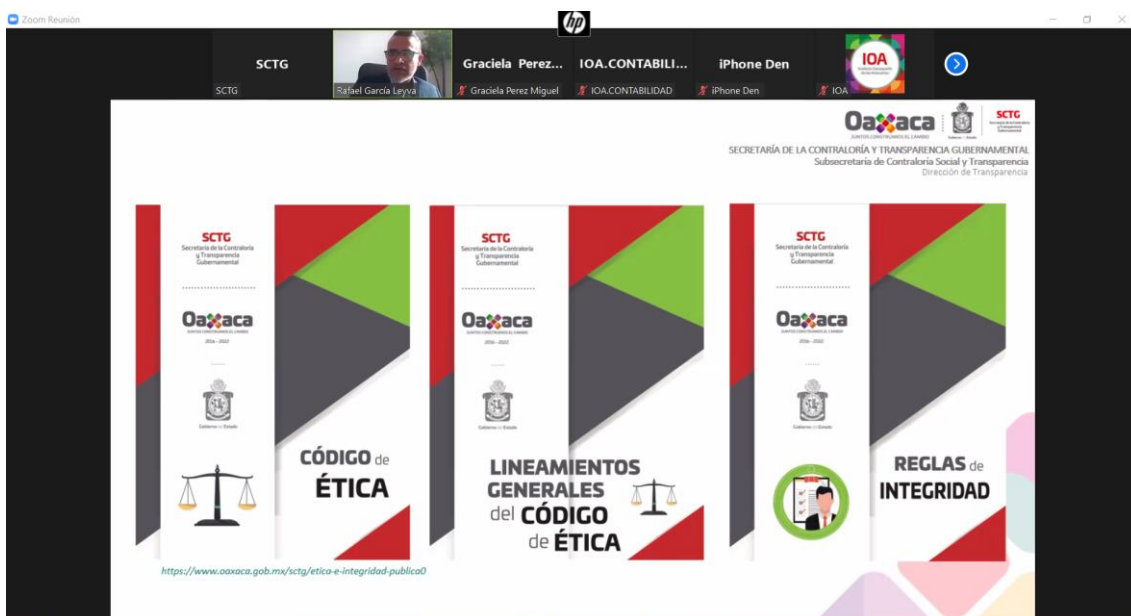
Zoom Reunión

hp

SCTG
SCTG
Rafael García Leyva
Graciela Perez...
Graciela Perez Miguel
IOA.CONTABILI...
IOA.CONTABILIDAD
iPhone Den
iPhone Den
IOA
IOA

Oaxaca
JUNTOS CONSTRUIMOS EL CAMBIO
Gobierno del Estado
SCTG
Secretaría de la Contraloría y Transparencia Gubernamental

SECRETARÍA DE LA CONTRALORÍA Y TRANSPARENCIA GUBERNAMENTAL
Subsecretaría de Contraloría Social y Transparencia
Dirección de Transparencia

SCTG
Secretaría de la Contraloría y Transparencia Gubernamental
Oaxaca
JUNTOS CONSTRUIMOS EL CAMBIO
2016 - 2022
Gobierno del Estado
CÓDIGO de ÉTICA

SCTG
Secretaría de la Contraloría y Transparencia Gubernamental
Oaxaca
JUNTOS CONSTRUIMOS EL CAMBIO
2016 - 2022
Gobierno del Estado
LINEAMIENTOS GENERALES del CÓDIGO de ÉTICA

SCTG
Secretaría de la Contraloría y Transparencia Gubernamental
Oaxaca
JUNTOS CONSTRUIMOS EL CAMBIO
2016 - 2022
Gobierno del Estado
REGLAS de INTEGRIDAD

https://www.oaxaca.gob.mx/sctg/etica-e-integridad-publica0